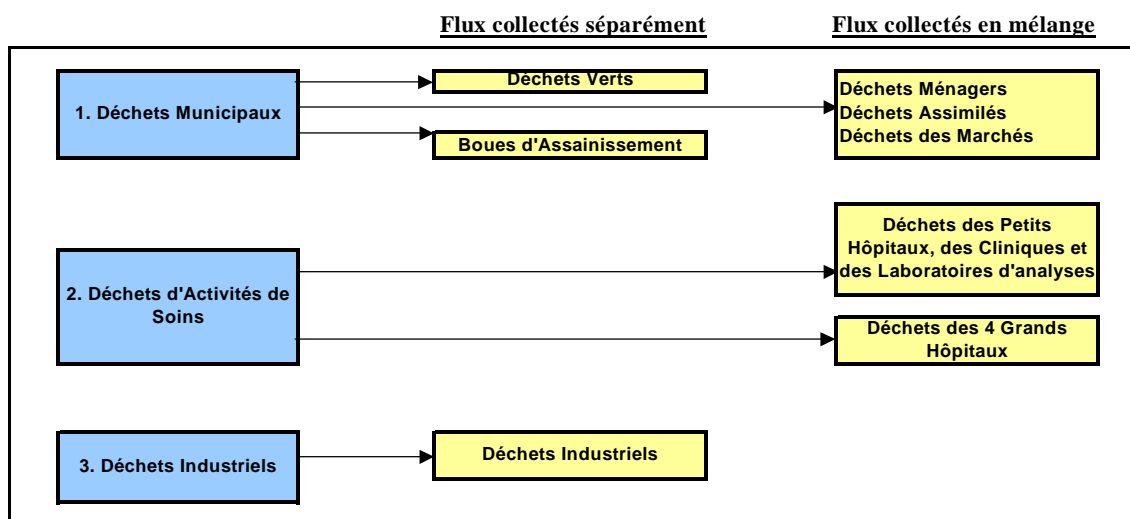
Flux collectés séparément

Flux collectés en mélange

1. Déchets Municipaux

Déchets Verts

Boues d'Assainissement

Déchets Ménagers
Déchets Assimilés
Déchets des Marchés

2. Déchets d'Activités de Soins

Déchets des Petits Hôpitaux, des Cliniques et des Laboratoires d'analyses

Déchets des 4 Grands Hôpitaux

3. Déchets Industriels

Déchets Industriels